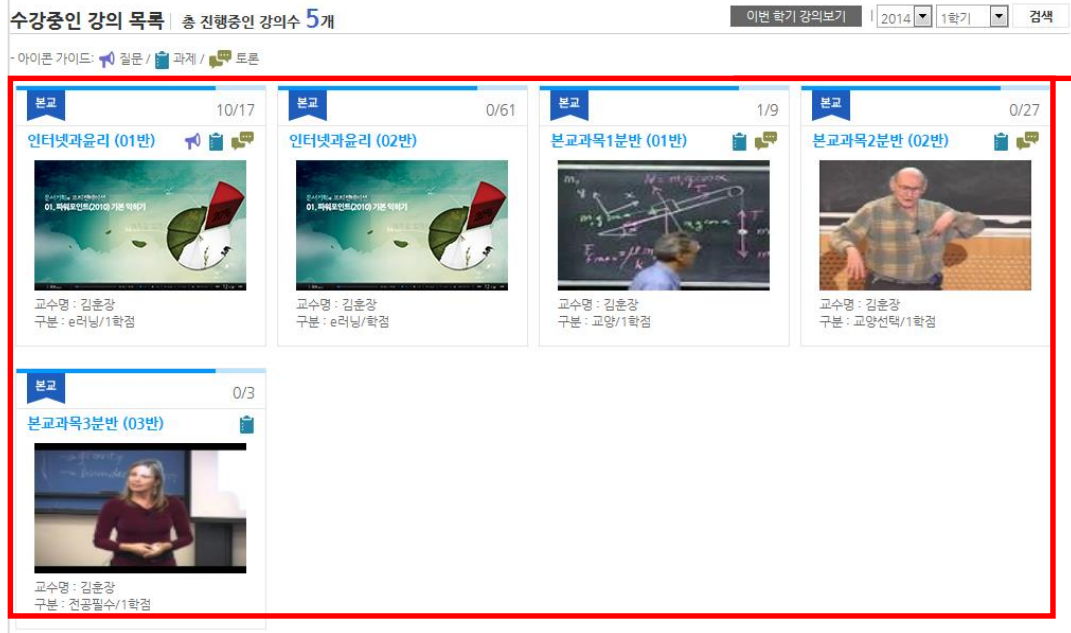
수강중인 강의 목록 | 총 진행중인 강의수 5개

이번 학기 강의보기 | 2014 | 1학기 | 검색

- 아이콘 가이드: 질문 / 과제 / 토론

본교 10/17
인터넷과윤리 (01반)
01. 파워포인트(2010) 기본 익히기
교수명 : 김춘장
구분 : e러닝/1학점

본교 0/61
인터넷과윤리 (02반)
01. 파워포인트(2010) 기본 익히기
교수명 : 김춘장
구분 : e러닝/학점

본교 1/9
본교과목1분반 (01반)
교수명 : 김춘장
구분 : 교양/1학점

본교 0/27
본교과목2분반 (02반)
교수명 : 김춘장
구분 : 교양선택/1학점

본교 0/3
본교과목3분반 (03반)
교수명 : 김춘장
구분 : 전공필수/1학점